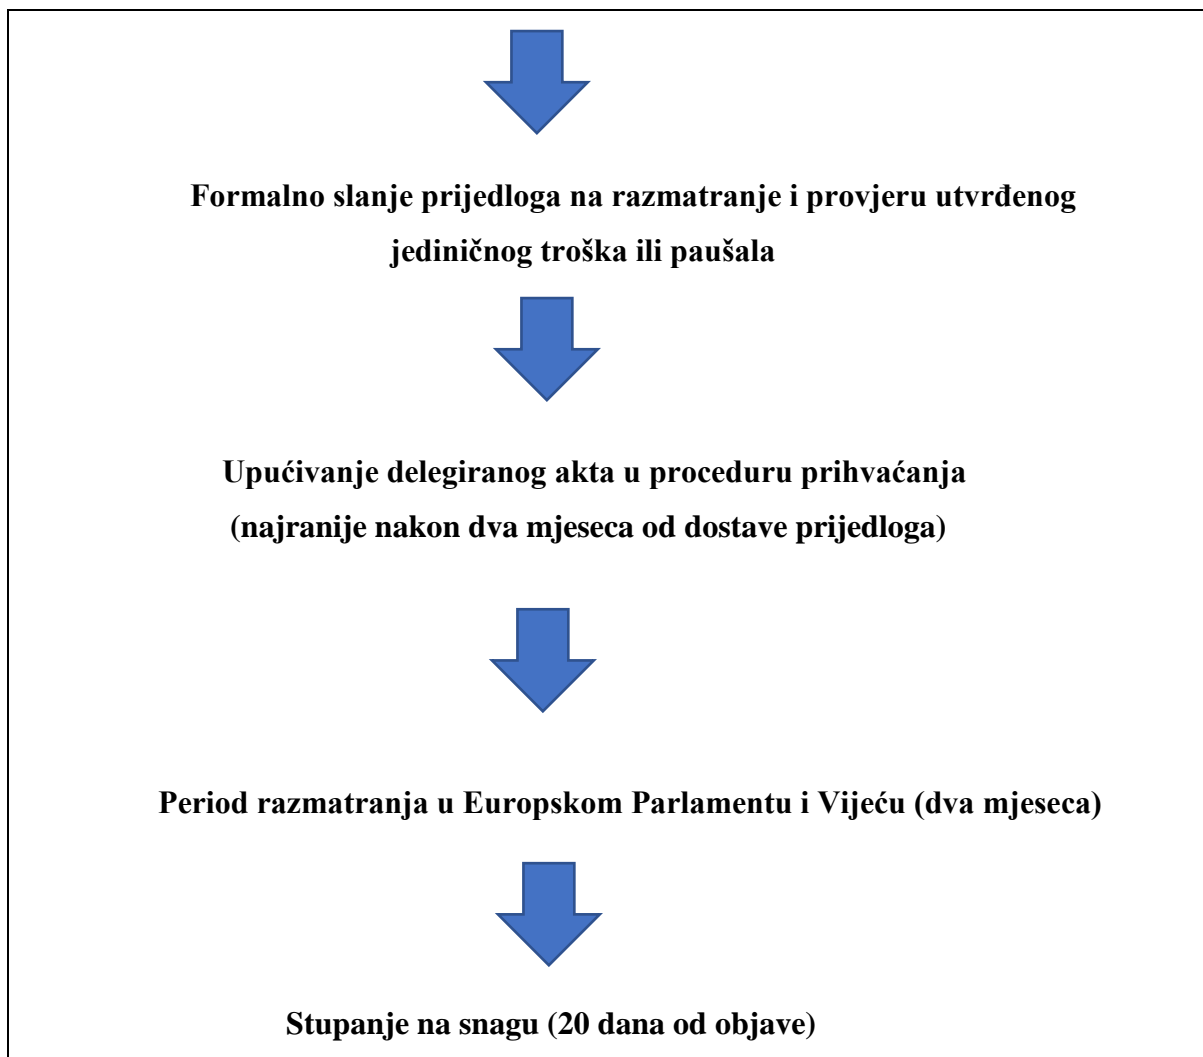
Formalno slanje prijedloga na razmatranje i provjeru utvrđenog jediničnog troška ili paušala

Upućivanje delegiranog akta u proceduru prihvaćanja
(najranije nakon dva mjeseca od dostave prijedloga)

Period razmatranja u Europskom Parlamentu i Vijeću (dva mjeseca)

Stupanje na snagu (20 dana od objave)